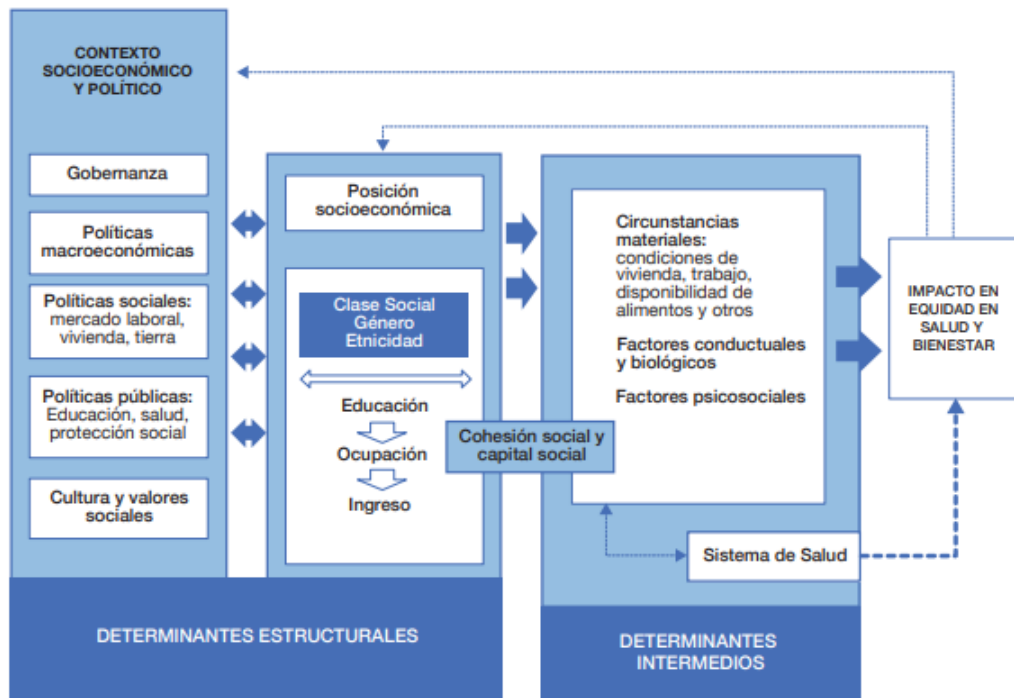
CONTEXTO SOCIOECONÓMICO Y POLÍTICO

Gobernanza

Políticas macroeconómicas

Políticas sociales: mercado laboral, vivienda, tierra

Políticas públicas: Educación, salud, protección social

Cultura y valores sociales

Posición socioeconómica

Clase Social
Género
Etnicidad

Educación

Ocupación

Ingreso

Cohesión social y capital social

Circunstancias materiales: condiciones de vivienda, trabajo, disponibilidad de alimentos y otros

Factores conductuales y biológicos

Factores psicosociales

Sistema de Salud

IMPACTO EN EQUIDAD EN SALUD Y BIENESTAR

DETERMINANTES ESTRUCTURALES

DETERMINANTES INTERMEDIOS